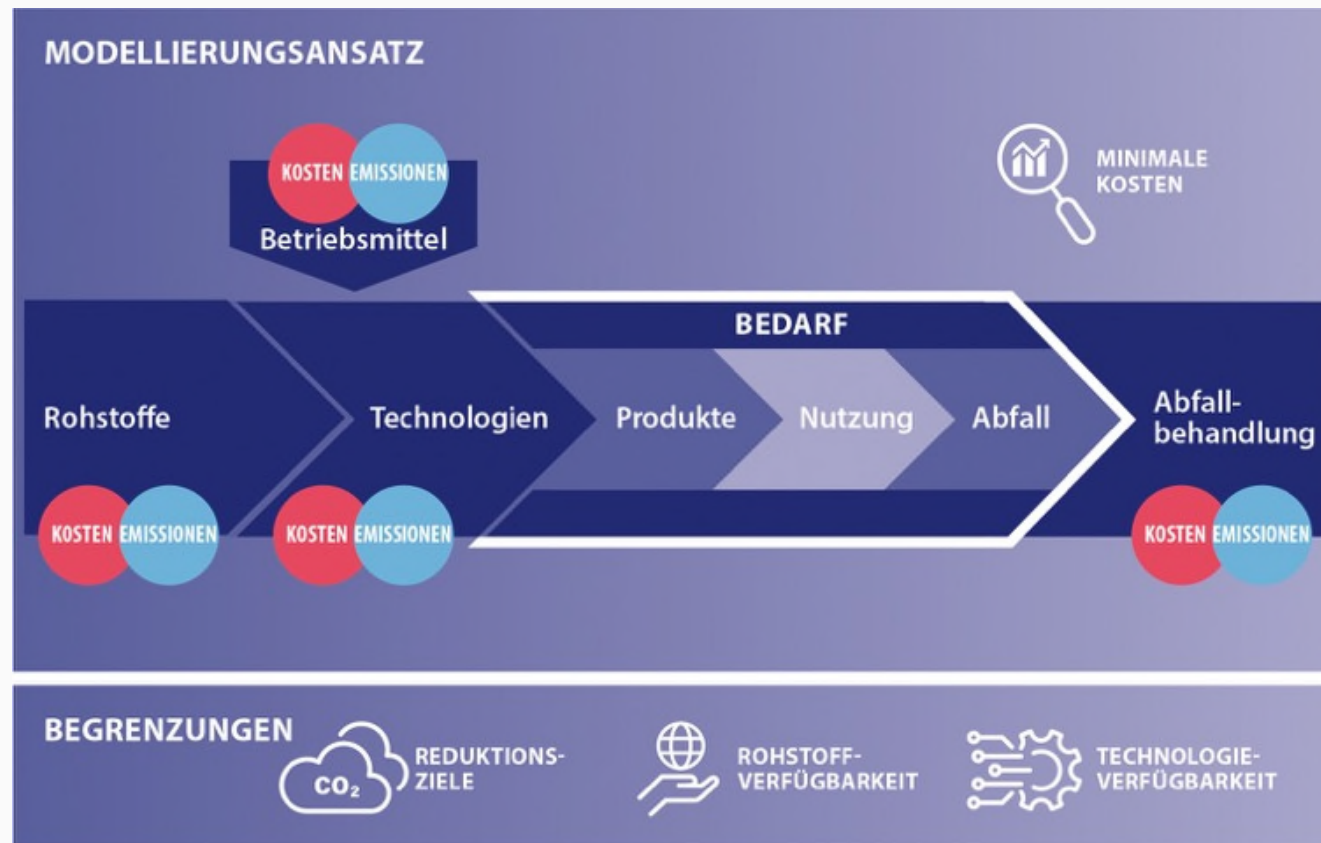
MODELLIERUNGSANSATZ

KOSTEN EMISSIONEN
Betriebsmittel

MINIMALE KOSTEN

BEDARF

Rohstoffe

Technologien

Produkte

Nutzung

Abfall

Abfallbehandlung

KOSTEN EMISSIONEN

KOSTEN EMISSIONEN

KOSTEN EMISSIONEN

BEGRENZUNGEN

$CO_2$

REDUKTIONS-ZIELE

ROHSTOFF-VERFÜGBARKEIT

TECHNOLOGIE-VERFÜGBARKEIT